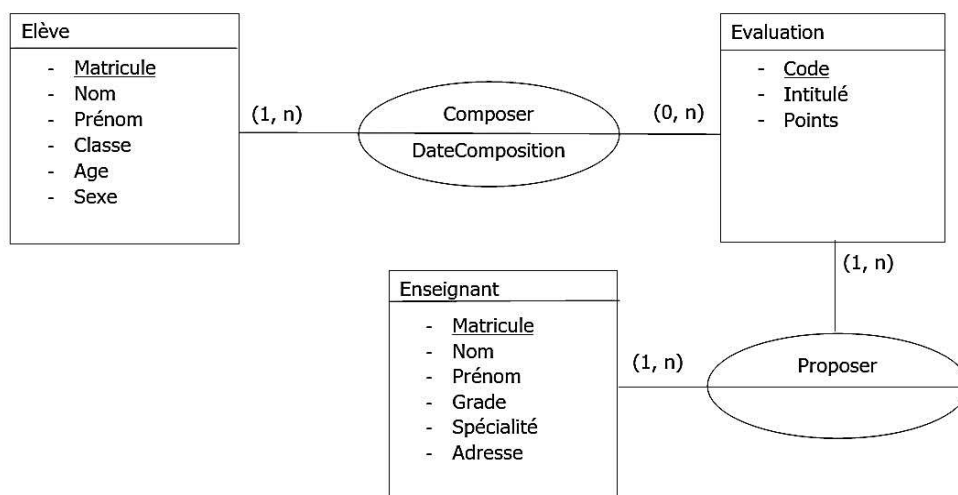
Elève
- Matricule
- Nom
- Prénom
- Classe
- Age
- Sexe

(1, n)

Composer
DateComposition

(0, n)

Evaluation
- Code
- Intitulé
- Points

(1, n)

Enseignant
- Matricule
- Nom
- Prénom
- Grade
- Spécialité
- Adresse

(1, n)

Proposer